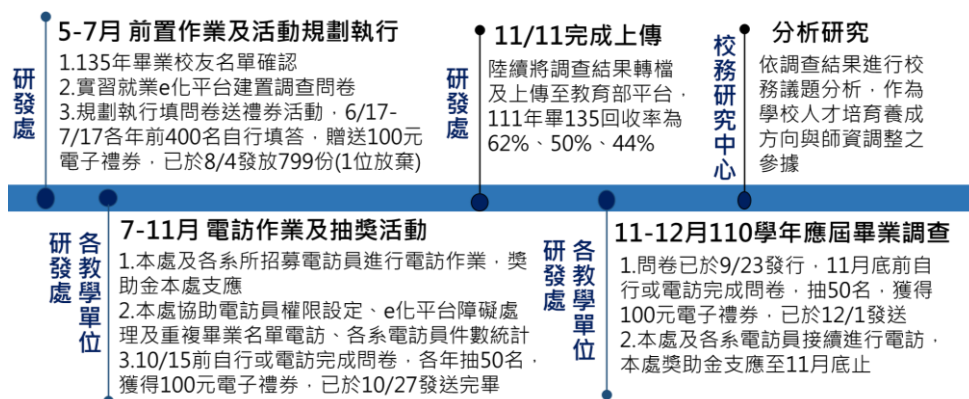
研發處

5-7月 前置作業及活動規劃執行

1.135年畢業校友名單確認
2.實習就業e化平台建置調查問卷
3.規劃執行填問卷送禮券活動，6/17-7/17各年前400名自行填答，贈送100元電子禮券，已於8/4發放799份(1位放棄)

研發處

11/11完成上傳

陸續將調查結果轉檔及上傳至教育部平台，111年畢135回收率為62%、50%、44%

校務研究中心

分析研究

依調查結果進行校務議題分析，作為學校人才培育養成方向與師資調整之參據

研發處 各教學單位

7-11月 電訪作業及抽獎活動

1.本處及各系所招募電訪員進行電訪作業，獎助金本處支應
2.本處協助電訪員權限設定、e化平台障礙處理及重複畢業名單電訪、各系電訪員件數統計
3.10/15前自行或電訪完成問卷，各年抽50名，獲得100元電子禮券，已於10/27發送完畢

研發處 各教學單位

11-12月110學年應屆畢業調查

1.問卷已於9/23發行，11月底前自行或電訪完成問卷，抽50名，獲得100元電子禮券，已於12/1發送
2.本處及各系電訪員接續進行電訪，本處獎助金支應至11月底止